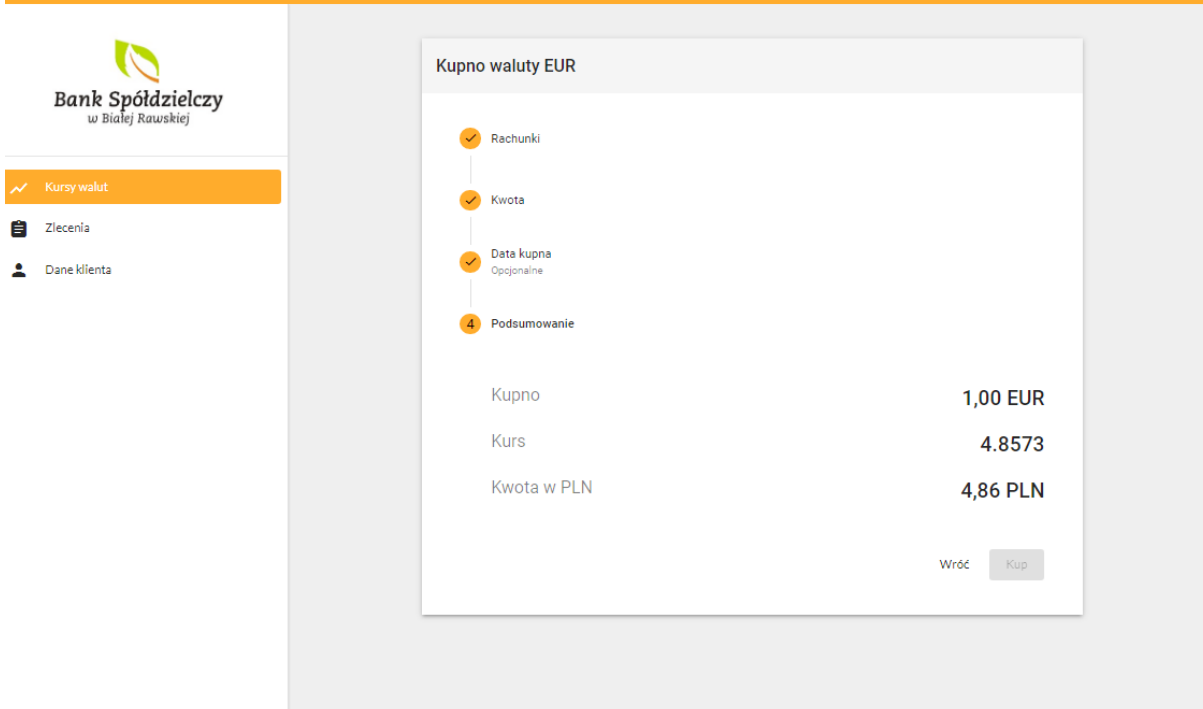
Bank Spółdzielczy
w Białej Rawskiej

Kursy walut
Zlecenia
Dane klienta

Kupno waluty EUR

Rachunki

Kwota

Data kupna
Opcjonalne

4 Podsumowanie

| Kupno | 1,00 EUR |
|---|---|
| Kurs | 4.8573 |
| Kwota w PLN | 4,86 PLN |

Wróć Kup